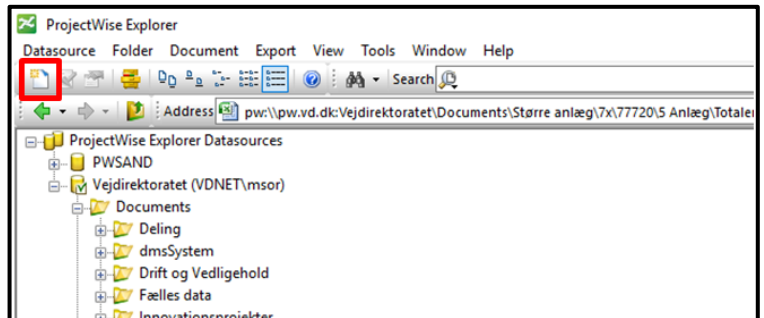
ProjectWise Explorer

Datasource Folder Document Export View Tools Window Help

Search

Address pw:\\pw.vd.dk:Vejdirektoratet\Documents\Større anlæg\7x\77720\5 Anlæg\Totaler

ProjectWise Explorer Datasources
PWSAND
Vejdirektoratet (VDNET\msor)
Documents
Deling
dmsSystem
Drift og Vedligehold
Fælles data
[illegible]